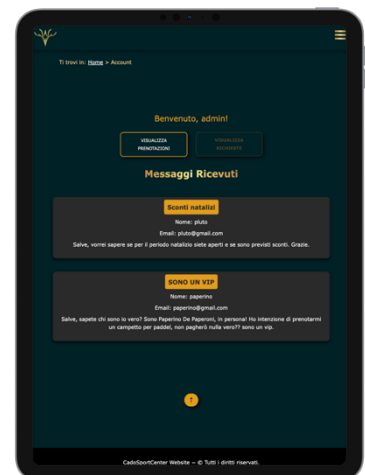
Ti trovi in: Home > Account

Benvenuto, admin!

VISUALIZZA PRENOTAZIONI

VISUALIZZA ACCOUNTS

Messaggi Ricevuti

Sconti natalizi

Nome: pluto

Email: pluto@gmail.com

Salve, vorrei sapere se per il periodo natalizio siete aperti e se sono previsti sconti. Grazie.

SONO UN VIP

Nome: paperino

Email: paperino@gmail.com

Salve, sapete chi sono io vero? Sono Paperino De Paperoni, in persona! Ho intenzione di prenotarmi un campetto per paddel, non pagherò nulla vero?? sono un vip.

↑

CadoSportCenter Website – © Tutti i diritti riservati.